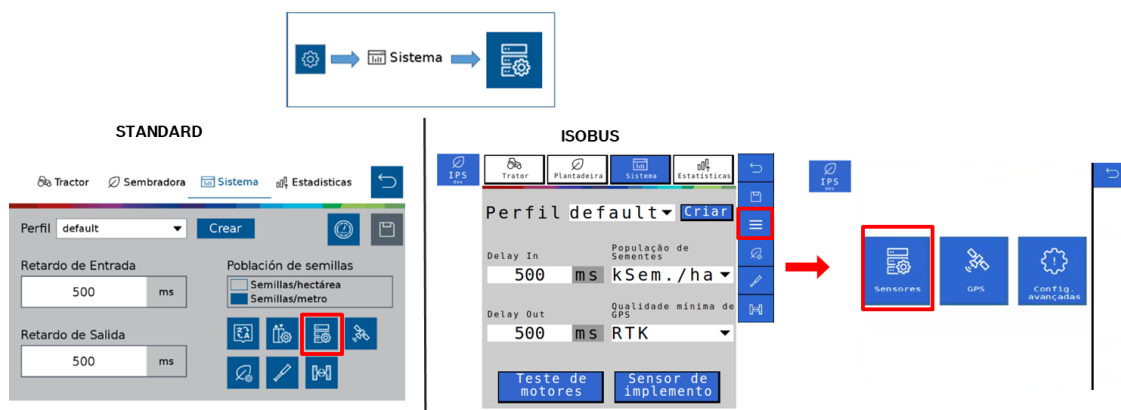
Sistema

STANDARD

Tractor Sembradora Sistema Estadísticas

Perfil default Crear

Retardo de Entrada
500 ms

Población de semillas
Semillas/hectárea
Semillas/metro

Retardo de Salida
500 ms

ISOBUS

IPS dev

Trator Plantadeira Sistema Estatísticas

Perfil default Criar

Delay In
500 ms

População de Sementes
kSem./ha

Delay Out
500 ms

Qualidade mínima de GPS
RTK

Teste de motores

Sensor de implemento

IPS dev

Sensores

GPS

Config. avançadas